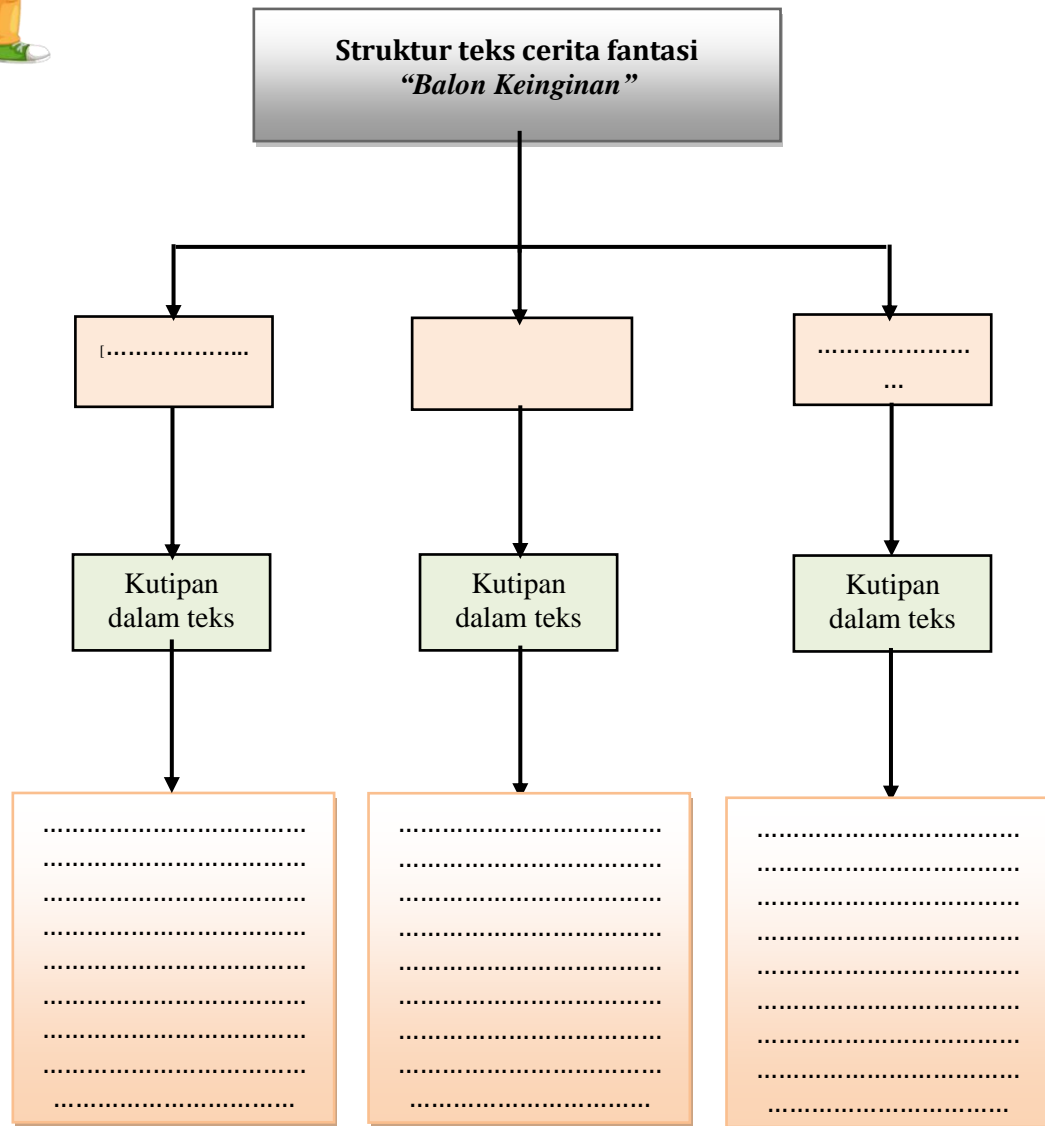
**Struktur teks cerita fantasi**
***"Balon Keinginan"***

[.....................

.....................
...

Kutipan dalam teks

Kutipan dalam teks

Kutipan dalam teks

.................................
.................................
.................................
.................................
.................................
.................................
.................................
.................................
...............................

.................................
.................................
.................................
.................................
.................................
.................................
.................................
.................................
...............................

.................................
.................................
.................................
.................................
.................................
.................................
.................................
.................................
...............................